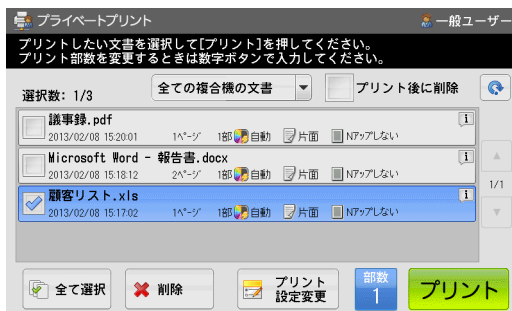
プライベートプリント
一般ユーザー
プリントしたい文書を選択して[プリント]を押してください。
プリント部数を変更するときは数字ボタンで入力してください。

選択数: 1/3
全ての複合機の文書
プリント後に削除

議事録.pdf
2013/02/08 15:20:01 1ページ 1部 自動 片面 Nアップしない
i

Microsoft Word - 報告書.docx
2013/02/08 15:18:12 2ページ 1部 自動 片面 Nアップしない
i

顧客リスト.xls
2013/02/08 15:17:02 1ページ 1部 自動 片面 Nアップしない
i

1/1

全て選択
削除
プリント設定変更
部数
1
プリント